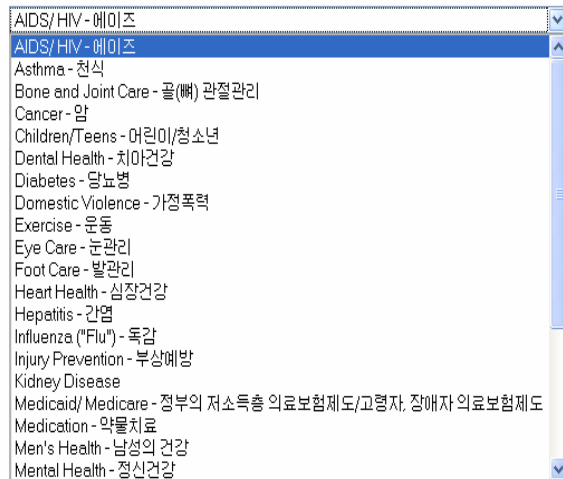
AIDS/ HIV - 에이즈
AIDS/ HIV - 에이즈
Asthma - 천식
Bone and Joint Care - 골(뼈) 관절관리
Cancer - 암
Children/Teens - 어린이/청소년
Dental Health - 치아건강
Diabetes - 당뇨병
Domestic Violence - 가정폭력
Exercise - 운동
Eye Care - 눈관리
Foot Care - 발관리
Heart Health - 심장건강
Hepatitis - 간염
Influenza ("Flu") - 독감
Injury Prevention - 부상예방
Kidney Disease
Medicaid/ Medicare - 정부의 저소득층 의료보험제도/고령자, 장애자 의료보험제도
Medication - 약물치료
Men's Health - 남성의 건강
Mental Health - 정신건강